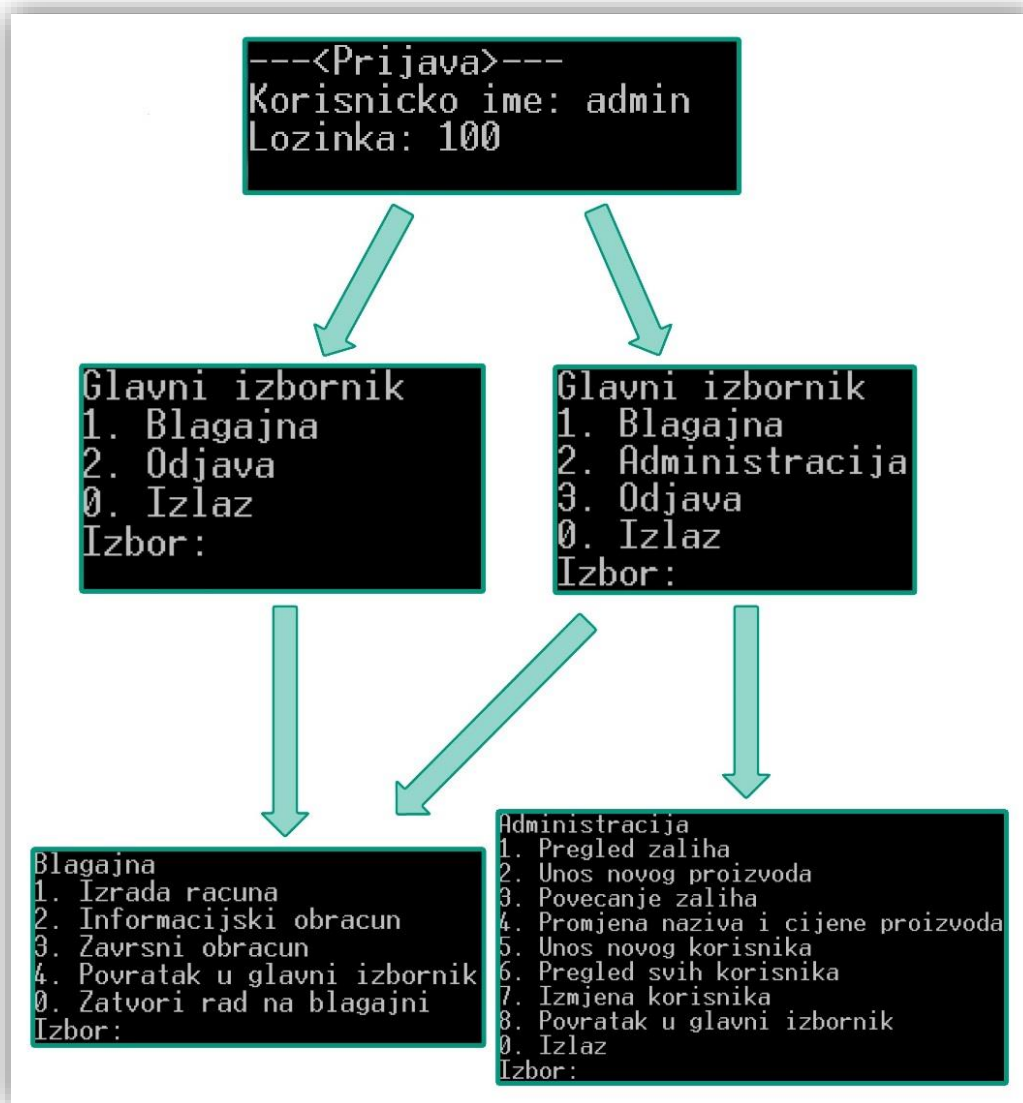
---<Prijava>---
Korisnicko ime: admin
Lozinka: 100

Glavni izbornik
1. Blagajna
2. Odjava
0. Izlaz
Izbor:

Glavni izbornik
1. Blagajna
2. Administracija
3. Odjava
0. Izlaz
Izbor:

Blagajna
1. Izrada racuna
2. Informacijski obracun
3. Zavrsni obracun
4. Povratak u glavni izbornik
0. Zatvori rad na blagajni
Izbor:

Administracija
1. Pregled zaliha
2. Unos novog proizvoda
3. Povecanje zaliha
4. Promjena naziva i cijene proizvoda
5. Unos novog korisnika
6. Pregled svih korisnika
7. Izmjena korisnika
8. Povratak u glavni izbornik
0. Izlaz
Izbor: